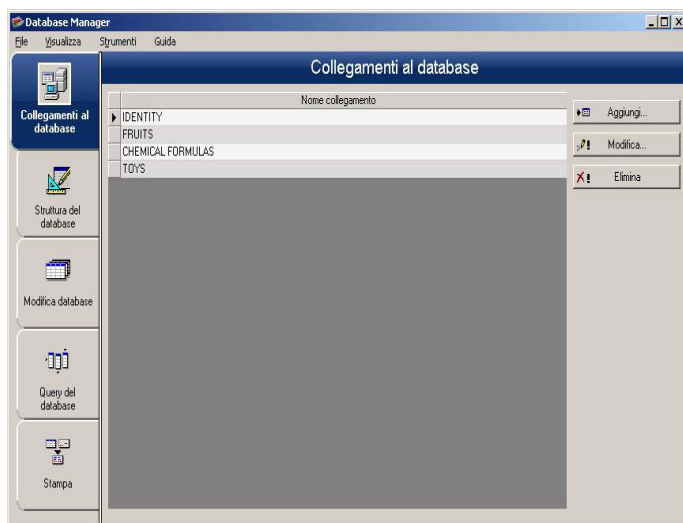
Database Manager

File Visualizza Strumenti Guida

Collegamenti al database

Collegamenti al database

Struttura del database

Modifica database

Query del database

Stampa

| Nome collegamento |
|---|
| IDENTITY |
| FRUITS |
| CHEMICAL FORMULAS |
| TOYS |

Aggiungi...

Modifica...

Elimina